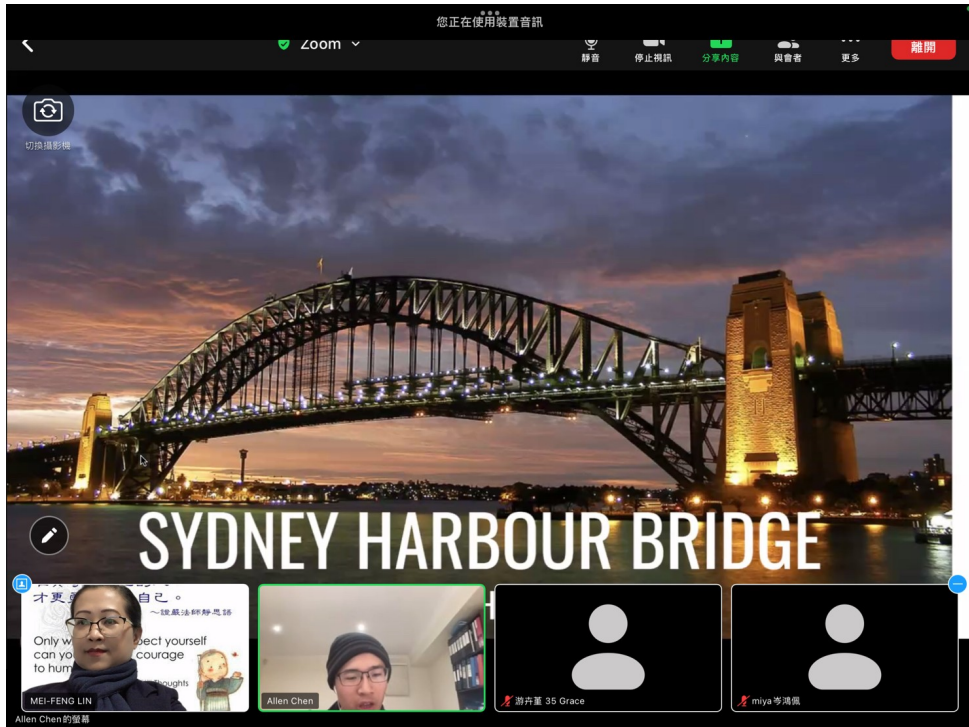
您正在使用裝置音訊

Zoom

靜音
停止視訊
分享內容
與會者
更多
離開

切換攝影機

SYDNEY HARBOUR BRIDGE

才更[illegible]自己。
～證嚴法師靜思語
Only w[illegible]pect yourself
can yo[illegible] courage
to hum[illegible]
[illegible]oughts

MEI-FENG LIN

Allen Chen

游卉薑 35 Grace

miya 岑鴻佩

Allen Chen的螢幕